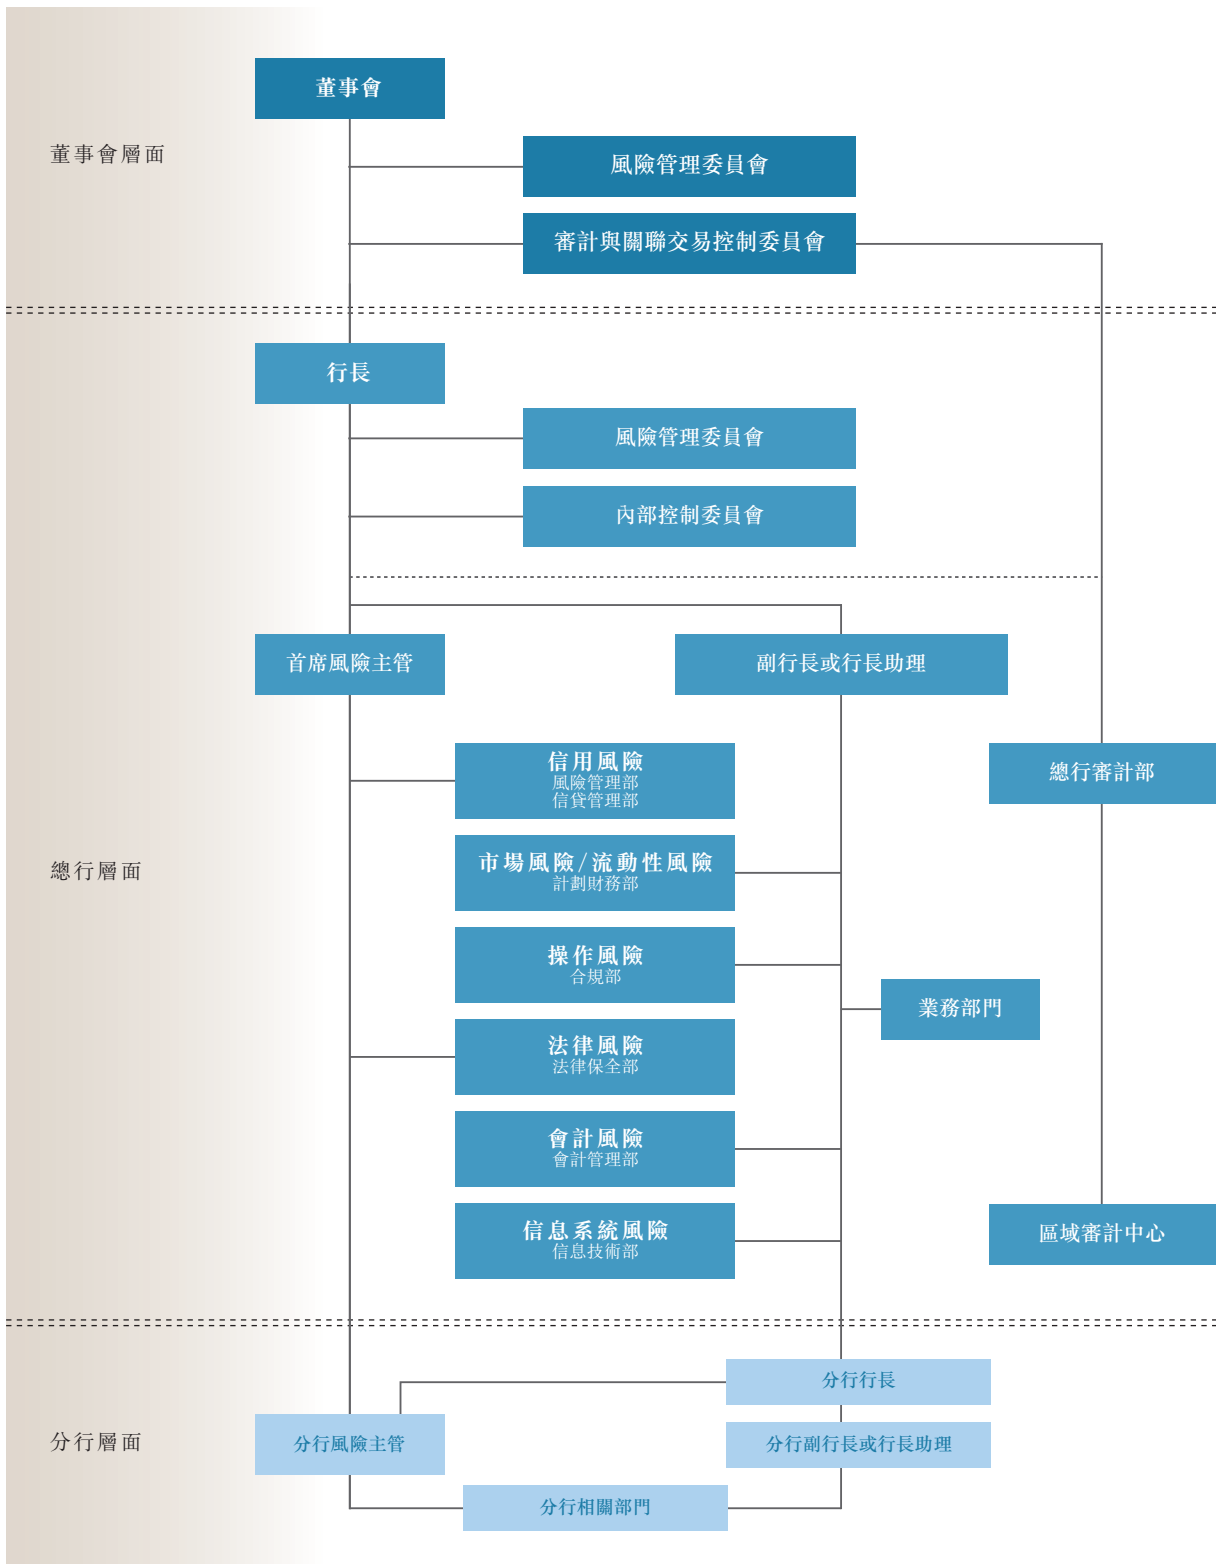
董事會層面

董事會

風險管理委員會

審計與關聯交易控制委員會

行長

風險管理委員會

內部控制委員會

首席風險主管

副行長或行長助理

總行層面

信用風險
風險管理部
信貸管理部

市場風險/流動性風險
計劃財務部

操作風險
合規部

法律風險
法律保全部

會計風險
會計管理部

信息系統風險
信息技術部

總行審計部

業務部門

區域審計中心

分行層面

分行行長

分行風險主管

分行副行長或行長助理

分行相關部門